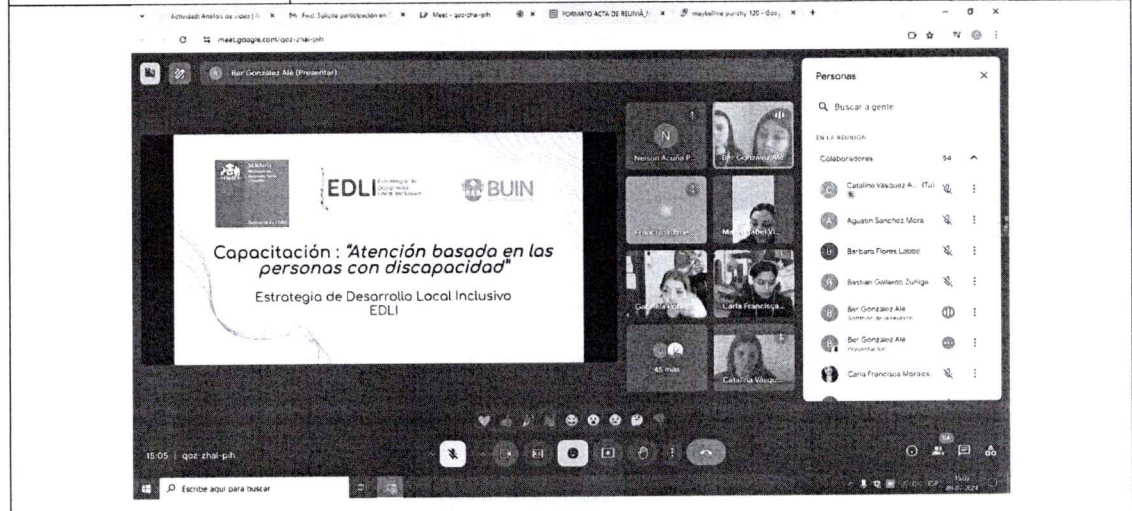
Actividad: Análisis de video | A × Fwd: Solicite participación en × Meet - qoz-zhai-pih × FORMATO ACTA DE REUNIÓN × maybelline pure fix 120 - Goo × +

meet.google.com/qoz-zhai-pih

Ber González Alé (Presentar)

EDLI

BUIN

Capacitación : "Atención basada en las personas con discapacidad"

Estrategia de Desarrollo Local Inclusivo EDLI

Nelson Acuña P.

Ber González Alé

Francisca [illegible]

María Isabel V.

Gabriela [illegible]

Carla Francisca...

45 más

Catalina Vásquez

Personas

Buscar a gente

EN LA REUNIÓN

Colaboradores 54

Catalina Vásquez A... (Tú)

Agustin Sanchez Mora

Barbara Flores Labbe

Bastian Gallardo Zuñiga

Ber Gonzalez Alé
Anfitrión de la reunión

Ber Gonzalez Alé
Presentación

Carla Francisca Morales

15:05 | qoz-zhai-pih

54

Escribe aquí para buscar